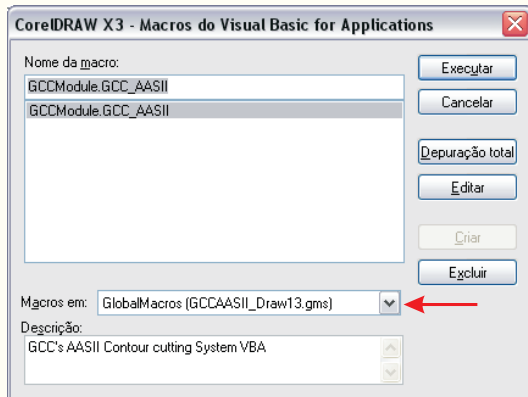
CorelDRAW X3 - Macros do Visual Basic for Applications

Nome da macro:

GCCModule.GCC_AASII

GCCModule.GCC_AASII

Executar

Cancelar

Depuração total

Editar

Criar

Excluir

Macros em: GlobalMacros (GCCAASII_Draw13.gms)

Descrição:

GCC's AASII Contour cutting System VBA